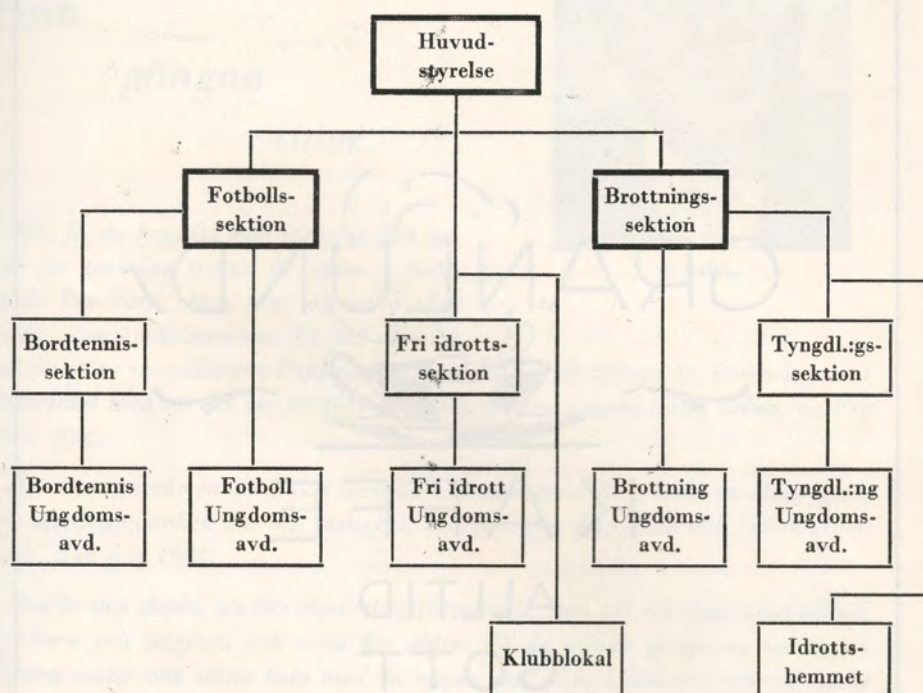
Huvudstyrelse

Fotbollssektion

Brottningssektion

Bordtennissektion

Fri idrottssektion

Tyngdl.:gssektion

Bordtennis Ungdomsavd.

Fotboll Ungdomsavd.

Fri idrott Ungdomsavd.

Brottning Ungdomsavd.

Tyngdl.:ng Ungdomsavd.

Klubblokal

Idrottshemmet